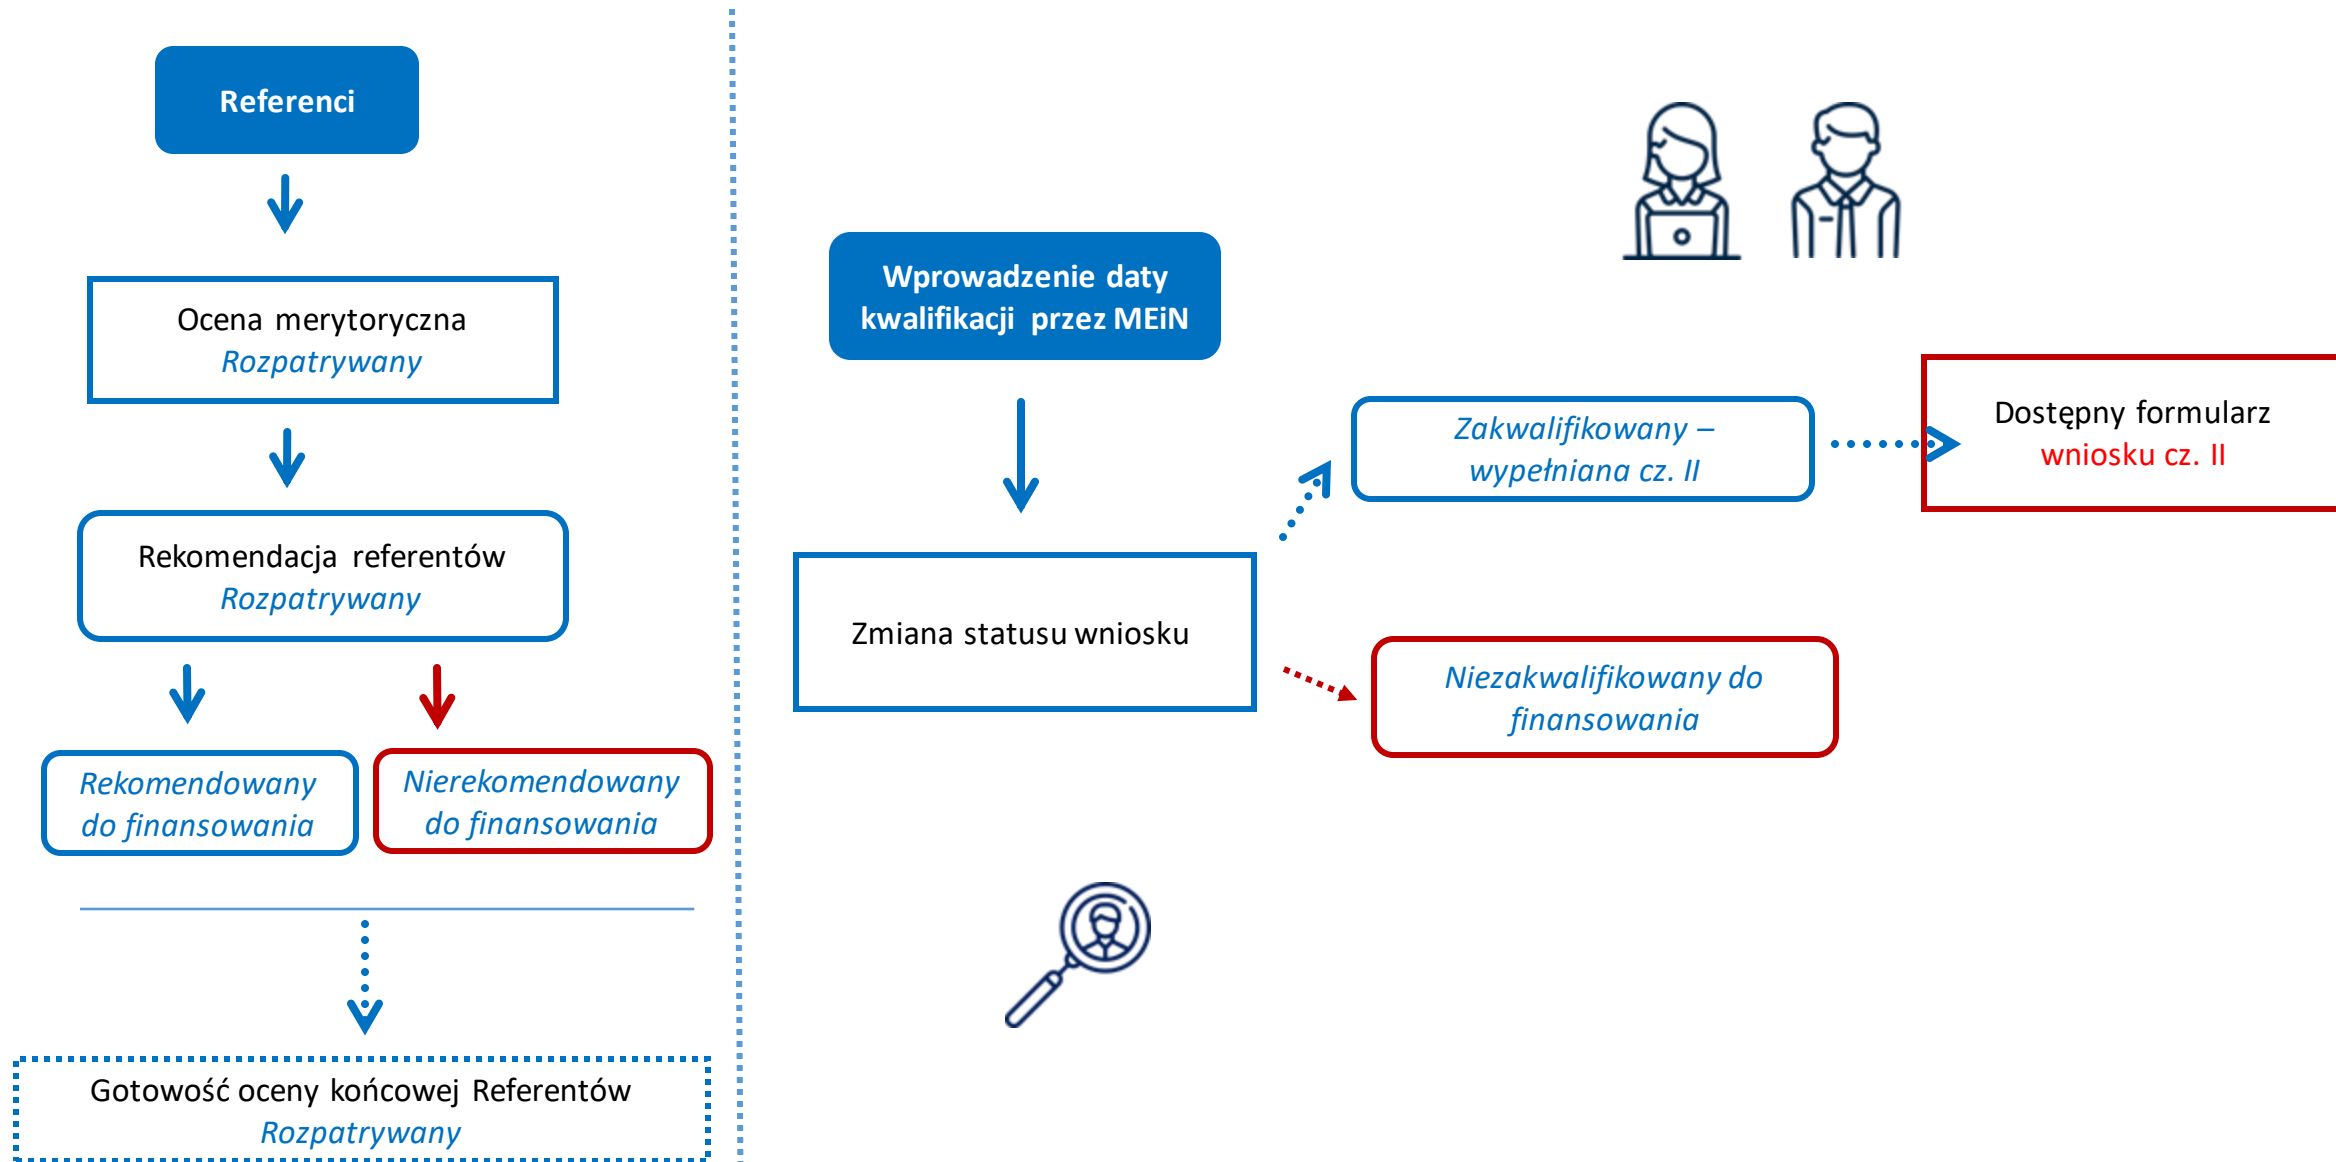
Referenci

Ocena merytoryczna
Rozpatrywany

Rekomendacja referentów
Rozpatrywany

Rekomendowany do finansowania

Nierekomendowany do finansowania

Gotowość oceny końcowej Referentów
Rozpatrywany

Wprowadzenie daty kwalifikacji przez MEiN

Zmiana statusu wniosku

Zakwalifikowany – wypełniana cz. II

Dostępny formularz wniosku cz. II

Niezakwalifikowany do finansowania